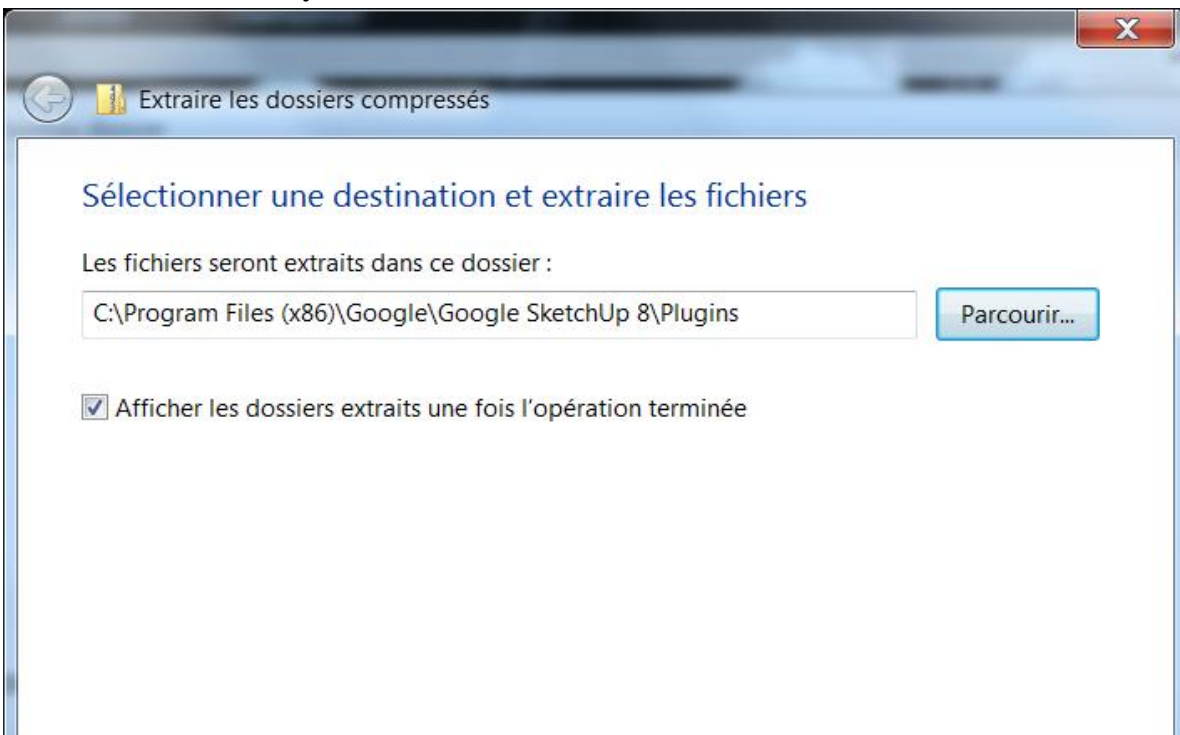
Extraire les dossiers compressés

Sélectionner une destination et extraire les fichiers

Les fichiers seront extraits dans ce dossier :

C:\Program Files (x86)\Google\Google SketchUp 8\Plugins

Parcourir...

Afficher les dossiers extraits une fois l'opération terminée